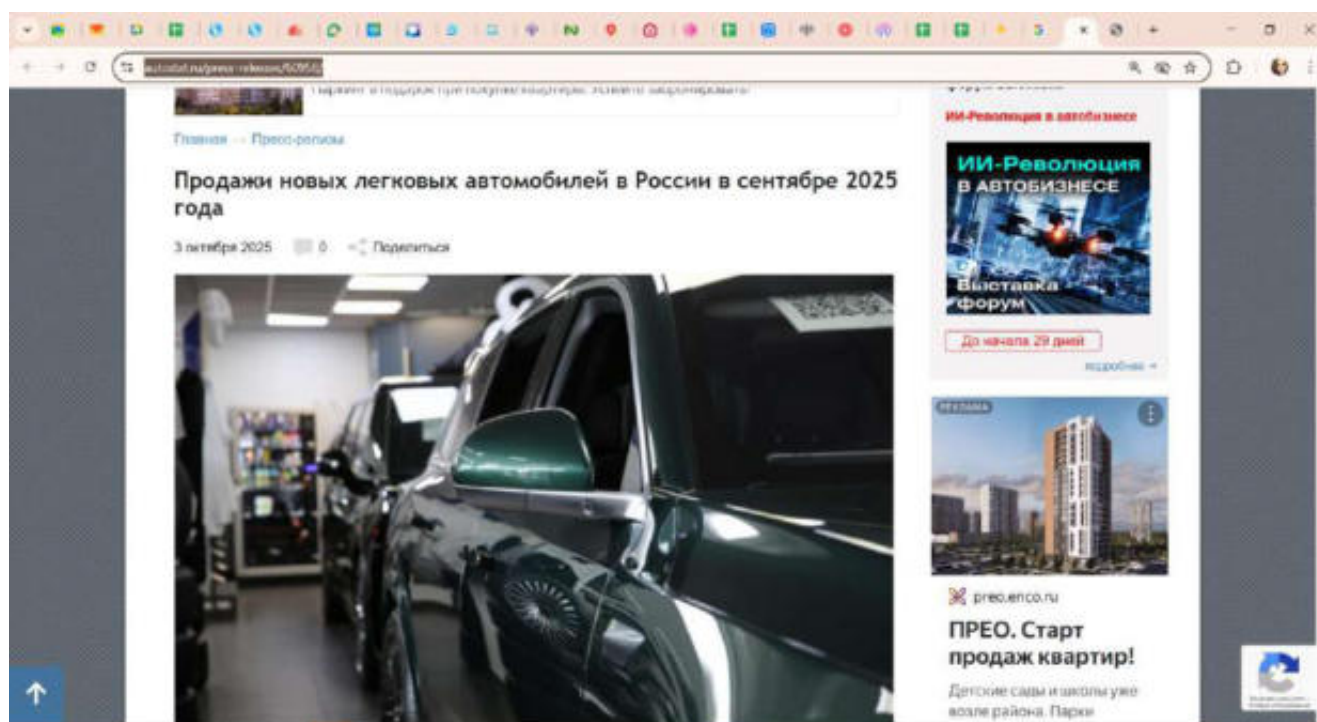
autostat.ru/press-releases/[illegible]

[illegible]

Главная → Пресс-релизы

Продажи новых легковых автомобилей в России в сентябре 2025 года

3 октября 2025   0   Поделиться

ИИ-Революция в автобизнесе

ИИ-Революция
В АВТОБИЗНЕСЕ
Выставка
форум

До начала 29 дней

подробнее →

РЕКЛАМА

preo.enco.ru

ПРЕО. Старт продаж квартир!

Детские сады и школы уже возле района. Парки